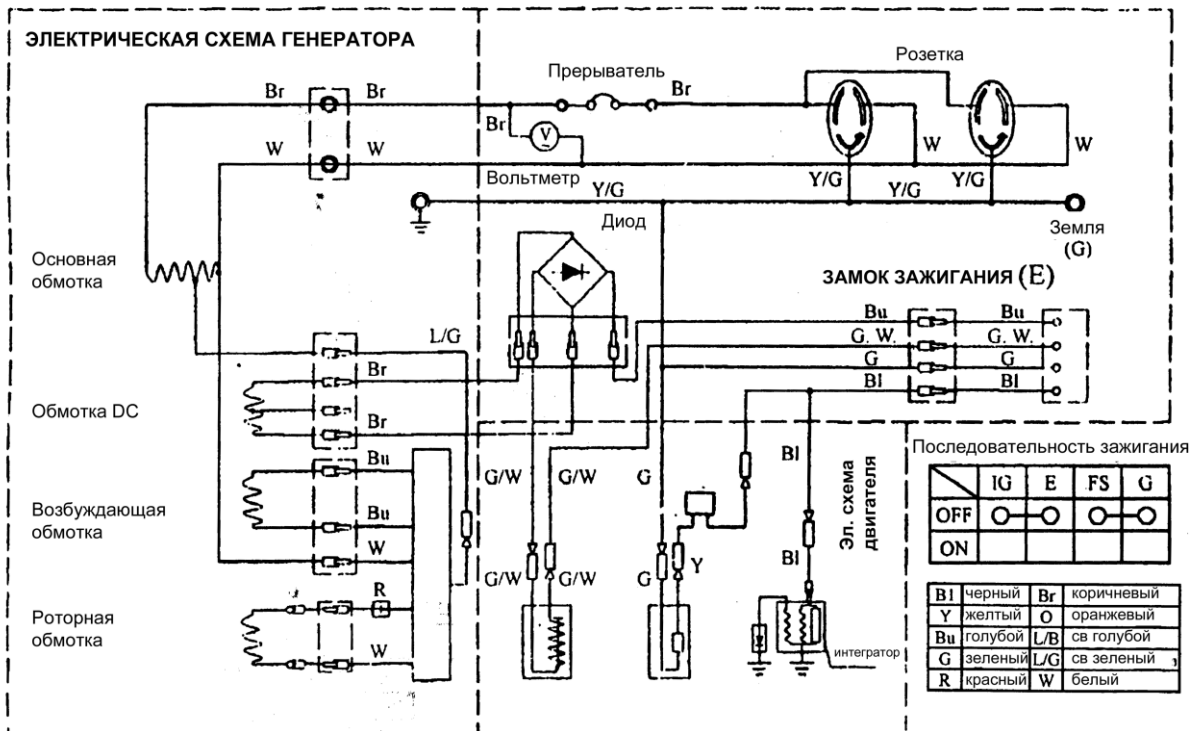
ЭЛЕКТРИЧЕСКАЯ СХЕМА ГЕНЕРАТОРА

Прерыватель

Розетка

Br Br Br

Br

V

W W W W

Вольтметр Y/G Y/G Y/G Y/G

Диод

Земля (G)

Основная обмотка

ЗАМОК ЗАЖИГАНИЯ (E)

L/G

Bu Bu
G. W. G. W.
G G
Bl Bl

Обмотка DC

Br

Br

Bl

Последовательность зажигания

Bu G/W G/W G

Возбуждающая обмотка

Bu

W

Эл. схема двигателя

Y

Bl

G/W G/W G

R

Роторная обмотка

W

интегратор

| | IG | E | FS | G |
|---|---|---|---|---|
| OFF | O—O | | O—O | |
| ON | | | | |

| Bl | черный | Br | коричневый |
|---|---|---|---|
| Y | желтый | O | оранжевый |
| Bu | голубой | L/B | св голубой |
| G | зеленый | L/G | св зеленый |
| R | красный | W | белый |